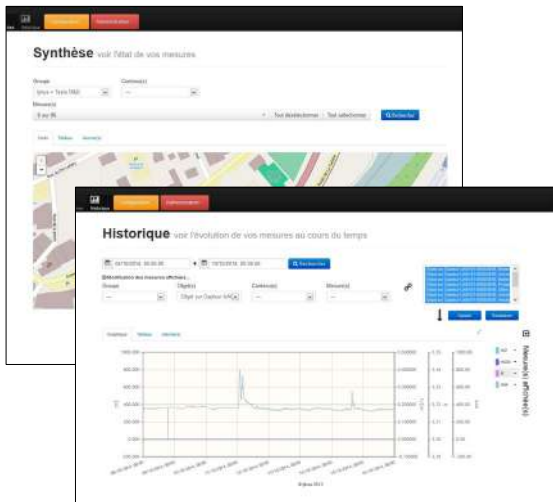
Historique

Synthèse voir l'état de vos mesures

Groupe

Contexte(s)

Mesure(s)

Tout désélectionner

Tout sélectionner

Rechercher

Historique

Historique voir l'évolution de vos mesures au cours du temps

Rechercher

Groupe

Objet(s)

Contexte(s)

Mesure(s)

Mesure(s) affichée(s)

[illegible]